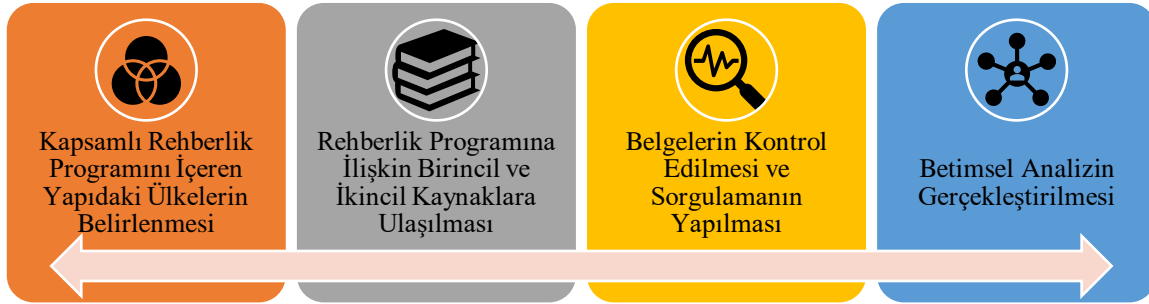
Kapsamlı Rehberlik Programını İçeren Yapıdaki Ülkelerin Belirlenmesi

Rehberlik Programına İlişkin Birincil ve İkincil Kaynaklara Ulaşılması

Belgelerin Kontrol Edilmesi ve Sorgulamanın Yapılması

Betimsel Analizin Gerçekleştirilmesi